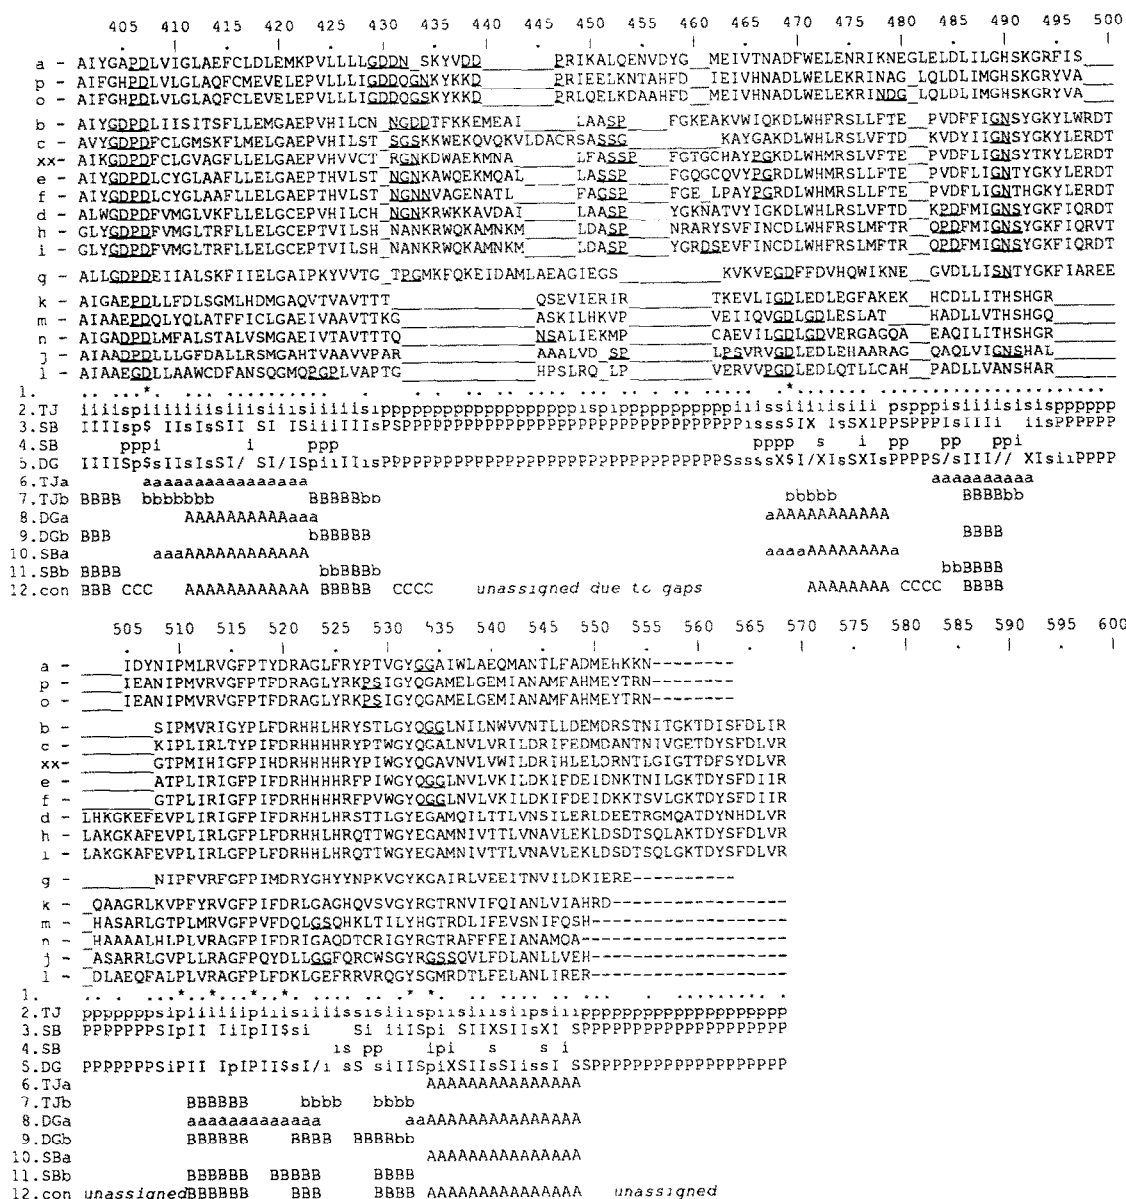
405 410 415 420 425 430 435 440 445 450 455 460 465 470 475 480 485 490 495 500

a - AIYGAPDLVIGLAEFCLDLEMKPVLLLLGDDN SKYVDD PRIKALQENVDYG MEIVTNADFWELENRIKNEGLELDLILGHSKGRFIS
p - AIFGHPDLVLGLAQFCMEVELEPVLLLIGDDQGNKYKKD PRIEELKNTAHFD IEIVHNADLWELEKRINAG LQLDLIMGHSKGRYVA
o - AIFGHPDLVLGLAQFCLEVELEPVLLLIGDDQGSKYKKD PRLQELKDAAHFD IEIVHNADLWELEKRINDG LQLDLIMGHSKGRYVA

b - AIYGDPDLIISITSFLLEMGAEPVHILCN NGDDTFKKEMEAI LAASP FGKEAKVWIQKDLWHFRSLLFTE PVDFFIGNSYGKYLWRDT
c - AVYGDPDFCLGMSKFLMELGAEPVHILST SGSKKWEKQVQKVLDACRSASSG KAYGAKDLWHLRSLVFTD KVDYIIGNSYGKYLERDT
xx- AIKGDPDFCLGVAGFLLELGAEPVHVVCT RGNKDWAEKMNA LFASSP FGTGCHAYPGKDLWHMRSLVFTE PVDFLIGNSYTKYLERDT
e - AIYGDPDLCYGLAAFLLELGAEPTHVLST NGNKAWQEKMQAL LASSP FGQGCQVYPGRDLWHMRSLLFTE PVDFLIGNTYGKYLERDT
f - AIYGDPDLCYGLAAFLLELGAEPTHVLST NGNNVAGENATL FAGSP FGE LPAYPGRDLWHMRSLLFTE PVDFLIGNTHGKYLERDT
d - ALWGDPDFVMGLVKFLLELGCEPVHILCH NGNKRWKKAVDAI LAASP YGKNATVYIGKDLWHLRSLVFTD KPDFMIGNSYGKFIQRDT
h - GLYGDPDFVMGLTRFLLELGCEPTVILSH NANKRWQKAMNKM LDASP NRARYSVFINCDLWHFRSLMFTR QPDFMIGNSYGKFIQRVT
i - GLYGDPDFVMGLTRFLLELGCEPTVILSH NANKRWQKAMNKM LDASP YGRDSEVFINCDLWHFRSLMFTR QPDFMIGNSYGKFIQRDT

g - ALLGDPDEIIALSKFIIELGAIPKYVVTG TPGMKFQKEIDAMLAEAGIEGS KVKVEGDFFDVHQWIKNE GVDLLISNTYGKFIAREE

k - AIGAEPDLLFDLSGMLHDMGAQVTVAVTTT QSEVIERIR TKEVLIGDLEDLEGFAKEK HCDLLITHSHGR
m - AIAAEPDQLYQLATFFICLGAEIVAAVTTKG ASKILHKVP VEIIQVGDLGDLESLAT HADLLVTHSHGQ
n - AIGADPDLMFALSTALVSMGAEIVTAVTTTQ NSALIEKMP CAEVILGDLGDVERGAGQA EAQILITHSHGR
j - AIAADPDLLGFDALLRSMGAHTVAAVVPAR AAALVD SP LPSVRVGDLEDLEHAARAG QAQLVIGNSHAL
l - AIAAEGDLLAAWCDFANSQGMQPGPLVAPTG HPSLRQ LP VERVVPGDLEDLQTLLCAH PADLLVANSHAR
1. .. ...*.. .......... . .. .. .. ... .... .. .. ..... .*........ ..................
2.TJ iiiispiiiiiiiisiiisiiisiiiiisipppppppppppppppppppispipppppppppppppiiissiiiiisiii psppppisiiiiisisisisppppp
3.SB IIIsp$ IIsIsSII SI ISiiiIIIsPSPPPPPPPPPPPPPPPPPPPPPPPPPPPPPPPPPPPPPsssSIX IsSX1PPSPPPIsiIii iisPPPPPP
4.SB pppi i ppp pppp s i pp pp ppi
5.DG IIIISp$sIIsIsSI/ SI/ISpiiIIisPPPPPPPPPPPPPPPPPPPPPPPPPPPPPPPPPPPPSssssX$I/XIsSXIsPPPPS/sIII// XIsiiPPPP
6.TJa aaaaaaaaaaaaaaaa aaaaaaaaaa
7.TJb BBBB bbbbbbb BBBBBbb bbbbb BBBBbb
8.DGa AAAAAAAAAAAaaa aAAAAAAAAAAAA
9.DGb BBB bBBBBB BBBB
10.SBa aaaAAAAAAAAAAAAA aaaaAAAAAAAAAa
11.SBb BBBB bbBBBb bbBBBB
12.con BBB CCC AAAAAAAAAAAA BBBBB CCCC unassigned due to gaps AAAAAAAA CCCC BBBB

505 510 515 520 525 530 535 540 545 550 555 560 565 570 575 580 585 590 595 600

a - IDYNIPMLRVGFPTYDRAGLFRYPTVGYGGAIWLAEQMANTLFADMEHKKN--------
p - IEANIPMVRVGFPTFDRAGLYRKPSIGYQGAMELGEMIANAMFAHMEYTRN--------
o - IEANIPMVRVGFPTFDRAGLYRKPSIGYQGAMELGEMIANAMFAHMEYTRN--------

b - SIPMVRIGYPLFDRHHLHRYSTLGYQGGLNILNWVVNTLLDEMDRSTNITGKTDISFDLIR
c - KIPLIRLTYPIFDRHHHHRYPTWGYQGALNVLVRILDRIFEDMDANTNIVGETDYSFDLVR
xx- GTPMIHIGFPIHDRHHHHRYPIWGYQGAVNVLVWILDRIHLELDRNTLGIGTTDFSYDLVR
e - ATPLIRIGFPIFDRHHHHRFPIWGYQGGLNVLVKILDKIFDEIDNKTNILGKTDYSFDIIR
f - GTPLIRIGFPIFDRHHHHRFPVWGYQGGLNVLVKILDKIFDEIDKKTSVLGKTDYSFDIIR
d - LHKGKEFEVPLIRIGFPIFDRHHLHRSTTLGYEGAMQILTTLVNSILERLDEETRGMQATDYNHDLVR
h - LAKGKAFEVPLIRLGFPLFDRHHLHRQTTWGYEGAMNIVTTLVNAVLEKLDSDTSQLAKTDYSFDLVR
i - LAKGKAFEVPLIRLGFPLFDRHHLHRQTTWGYEGAMNIVTTLVNAVLEKLDSDTSQLGKTDYSFDLVR

g - NIPFVRFGFPIMDRYGHYHNPKVGYKGAIRLVEEITNVILDKIERE----------

k - QAAGRLKVPFYRVGFPIFDRLGAGHQVSVGYRGTRNVIFQIANLVIAHRD---------------
m - HASARLGTPLMRVGFPVFDQLGSQHKLTILYHGTRDLIFEVSNIFQSH----------------
n - HAAAALHLPLVRAGFPIFDRIGAQDTCRIGYRGTRAFFFEIANAMQA-----------------
j - ASARRLGVPLLRAGFPQYDLLGGFQRCWSGYRGSSQVLFDLANLLVEH---------------
l - DLAEQFALPLVRAGFPLFDKLGEFRRVRQGYSGMRDTLFELANLIRER-----------------
1. .. . ...*..*...*...*.. .... .. .* *. .. .... .. ... . ......... .
2.TJ ppppppspiplliiiipiiisisiiisspiisiisiisipsiippppppppppppppppppppp
3.SB PPPPPPPSIpII IiIpII$si Si iiISpi SIIXSIIsXI SPPPPPPPPPPPPPPPPPPP
4.SB is pp ipi s s i
5.DG PPPPPPPSiPII IpIPII$sI/i sS siIISpiXSIIsSIissI SSPPPPPPPPPPPPPPPPPP
6.TJa AAAAAAAAAAAAAAAA
7.TJb BBBBBB bbbb bbbb
8.DGa aaaaaaaaaaaaa aaAAAAAAAAAAAAAAA
9.DGb BBBBBB BBBB BBBBbb
10.SBa AAAAAAAAAAAAAAA
11.SBb BBBBBB BBBBB BBBB
12.con unassignedBBBBBB BBB BBBB AAAAAAAAAAAAAAA unassigned